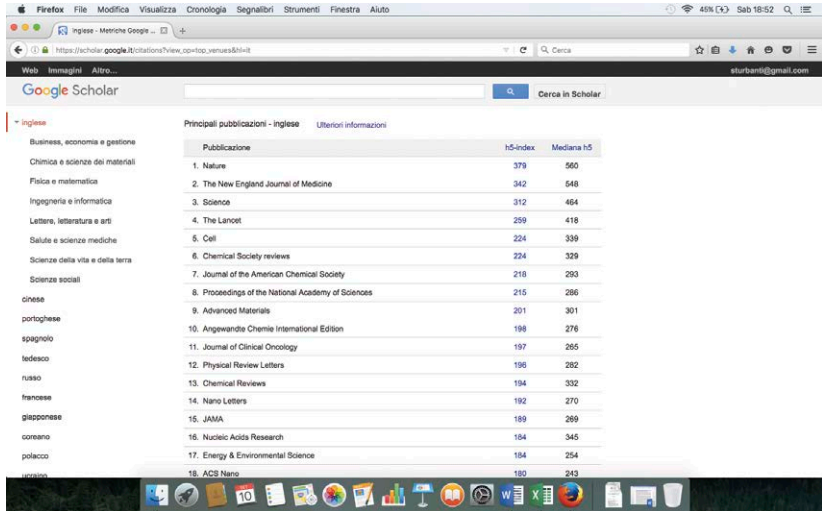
Firefox File Modifica Visualizza Cronologia Segnalibri Strumenti Finestra Aiuto

45% Sab 18:52

Inglese - Metriche Google ...

https://scholar.google.it/citations?view_op=top_venues&hl=it

Cerca

Web Immagini Altro...

sturbanti@gmail.com

Google Scholar

Cerca in Scholar

inglese
Business, economia e gestione
Chimica e scienze dei materiali
Fisica e matematica
Ingegneria e informatica
Lettere, letteratura e arti
Salute e scienze mediche
Scienze della vita e della terra
Scienze sociali
cinese
portoghese
spagnolo
tedesco
russo
francese
giapponese
coreano
polacco
ucraino

Principali pubblicazioni - inglese Ulteriori informazioni

| Pubblicazione | h5-index | Mediana h5 |
|---|---|---|
| 1. Nature | 379 | 560 |
| 2. The New England Journal of Medicine | 342 | 548 |
| 3. Science | 312 | 464 |
| 4. The Lancet | 259 | 418 |
| 5. Cell | 224 | 339 |
| 6. Chemical Society reviews | 224 | 329 |
| 7. Journal of the American Chemical Society | 218 | 293 |
| 8. Proceedings of the National Academy of Sciences | 215 | 286 |
| 9. Advanced Materials | 201 | 301 |
| 10. Angewandte Chemie International Edition | 198 | 276 |
| 11. Journal of Clinical Oncology | 197 | 265 |
| 12. Physical Review Letters | 196 | 282 |
| 13. Chemical Reviews | 194 | 332 |
| 14. Nano Letters | 192 | 270 |
| 15. JAMA | 189 | 269 |
| 16. Nucleic Acids Research | 184 | 345 |
| 17. Energy & Environmental Science | 184 | 254 |
| 18. ACS Nano | 180 | 243 |

10